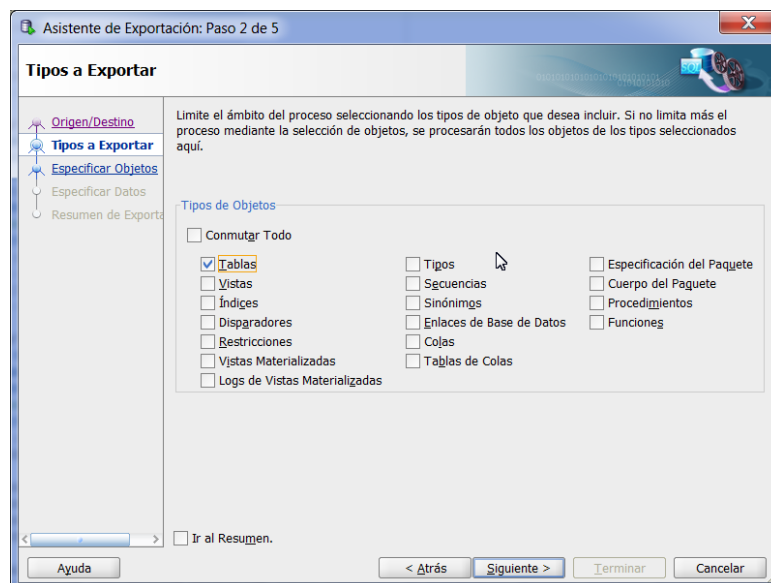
Asistente de Exportación: Paso 2 de 5

Tipos a Exportar

Origen/Destino
Tipos a Exportar
Especificar Objetos
Especificar Datos
Resumen de Exporta

Limite el ámbito del proceso seleccionando los tipos de objeto que desea incluir. Si no limita más el proceso mediante la selección de objetos, se procesarán todos los objetos de los tipos seleccionados aquí.

Tipos de Objetos

Conmutar Todo

| | | |
|---|---|---|
| ☑ Tablas | ☐ Tipos | ☐ Especificación del Paquete |
| ☐ Vistas | ☐ Secuencias | ☐ Cuerpo del Paquete |
| ☐ Índices | ☐ Sinónimos | ☐ Procedimientos |
| ☐ Disparadores | ☐ Enlaces de Base de Datos | ☐ Funciones |
| ☐ Restricciones | ☐ Colas | |
| ☐ Vistas Materializadas | ☐ Tablas de Colas | |
| ☐ Logs de Vistas Materializadas | | |

Ir al Resumen.

Ayuda
< Atrás
Siguiente >
Terminar
Cancelar